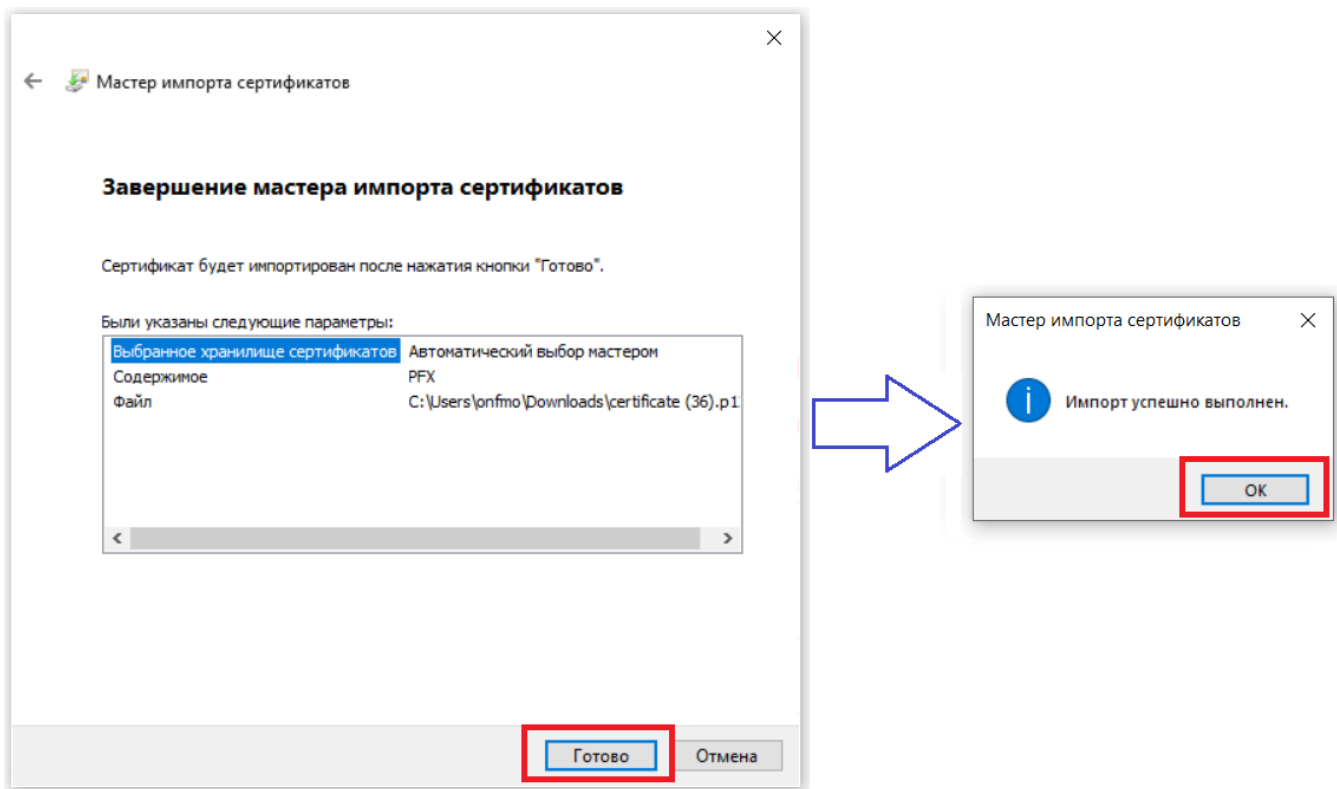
Мастер импорта сертификатов

Завершение мастера импорта сертификатов

Сертификат будет импортирован после нажатия кнопки "Готово".

Были указаны следующие параметры:

| | |
|---|---|
| Выбранное хранилище сертификатов | Автоматический выбор мастером |
| Содержимое | PFX |
| Файл | C:\Users\onfmo\Downloads\certificate (36).p1 |

Готово Отмена

Мастер импорта сертификатов

Импорт успешно выполнен.

ОК